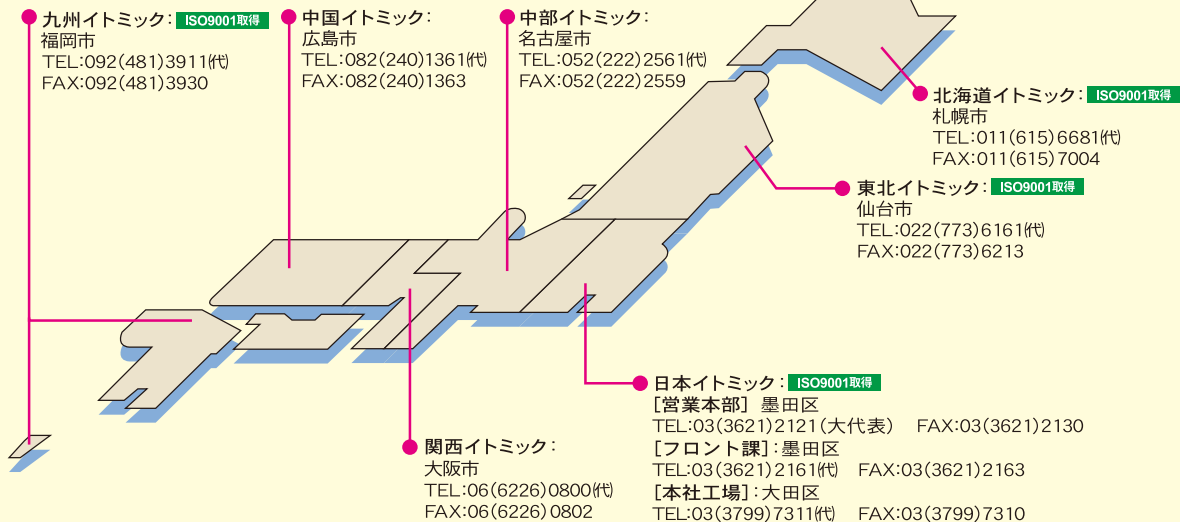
九州イトミック：ISO9001取得
福岡市
TEL:092(481)3911(代)
FAX:092(481)3930

中国イトミック：
広島市
TEL:082(240)1361(代)
FAX:082(240)1363

中部イトミック：
名古屋市
TEL:052(222)2561(代)
FAX:052(222)2559

北海道イトミック：ISO9001取得
札幌市
TEL:011(615)6681(代)
FAX:011(615)7004

東北イトミック：ISO9001取得
仙台市
TEL:022(773)6161(代)
FAX:022(773)6213

関西イトミック：
大阪市
TEL:06(6226)0800(代)
FAX:06(6226)0802

日本イトミック：ISO9001取得
[営業本部] 墨田区
TEL:03(3621)2121(大代表) FAX:03(3621)2130
[フロント課]：墨田区
TEL:03(3621)2161(代) FAX:03(3621)2163
[本社工場]：大田区
TEL:03(3799)7311(代) FAX:03(3799)7310